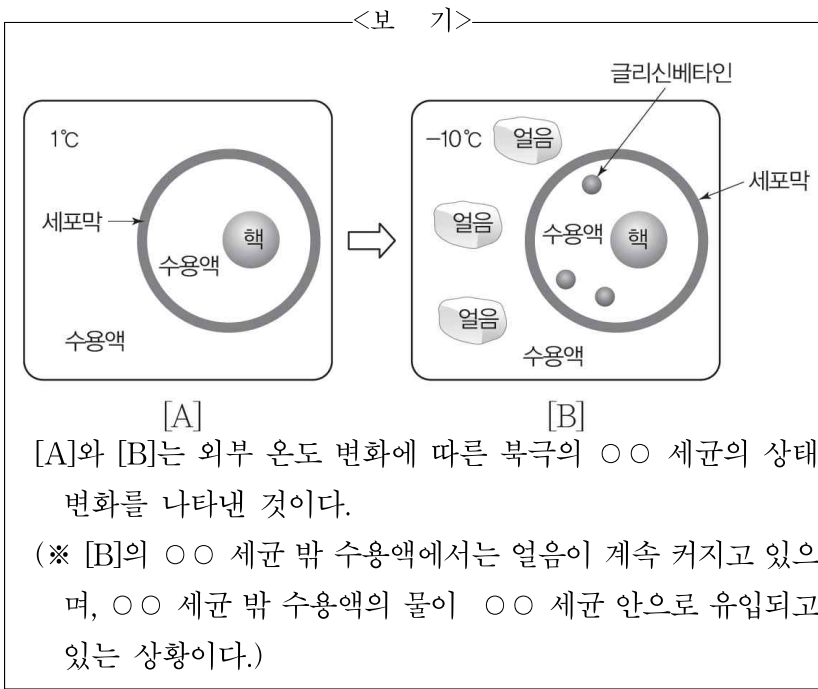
<보　기>

1℃

세포막

핵

수용액

수용액

[A]

글리신베타인

−10℃ 얼음

세포막

얼음

수용액 핵

얼음

수용액

[B]

[A]와 [B]는 외부 온도 변화에 따른 북극의 ○○ 세균의 상태 변화를 나타낸 것이다.

(※ [B]의 ○○ 세균 밖 수용액에서는 얼음이 계속 커지고 있으며, ○○ 세균 밖 수용액의 물이 ○○ 세균 안으로 유입되고 있는 상황이다.)